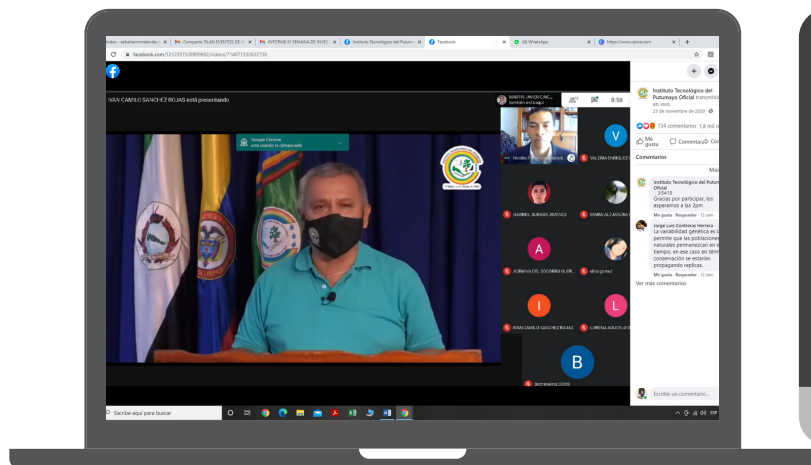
Compartir PLAN EVENTOS DE | INFORME IV SEMANA DE INVES | Instituto Tecnológico del Putum | Facebook | (8) WhatsApp | https://www.canva.com

facebook.com/121233752909692/videos/714871532632736

IVAN CAMILO SANCHEZ ROJAS está presentando

Google Chrome
está usando la cámara web

MARTIN JAVIER CAIC... también está aquí

8:59

Nicolas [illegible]

VALDIRIA ENRIQUEZ

GABRIEL BURBANO JIMENEZ

BRIANA ALEJANDRA

ADRIANA DEL SOCORRO GUER...

silvia.gomez

IVAN CAMILO SANCHEZ ROJAS

LORENA ADELITA D

Bettmarketing 12345

Instituto Tecnológico del Putumayo Oficial transmitió en vivo.
23 de noviembre de 2020

134 comentarios 1,8 mil re

Me gusta Comentar Co

Comentarios

Instituto Tecnológico del Putumayo Oficial
0:54:19
Gracias por participar, los esperamos a las 2pm
Me gusta · Responder · 12 sem

Jorge Luis Contreras Herrera
La variabilidad genética es la permite que las poblaciones naturales permanezcan en el tiempo, en ese caso en term conservación se estarían propagando replicas.
Me gusta · Responder · 12 sem

Ver más comentarios

Escribe un comentario...

Escribe aquí para buscar

ESP